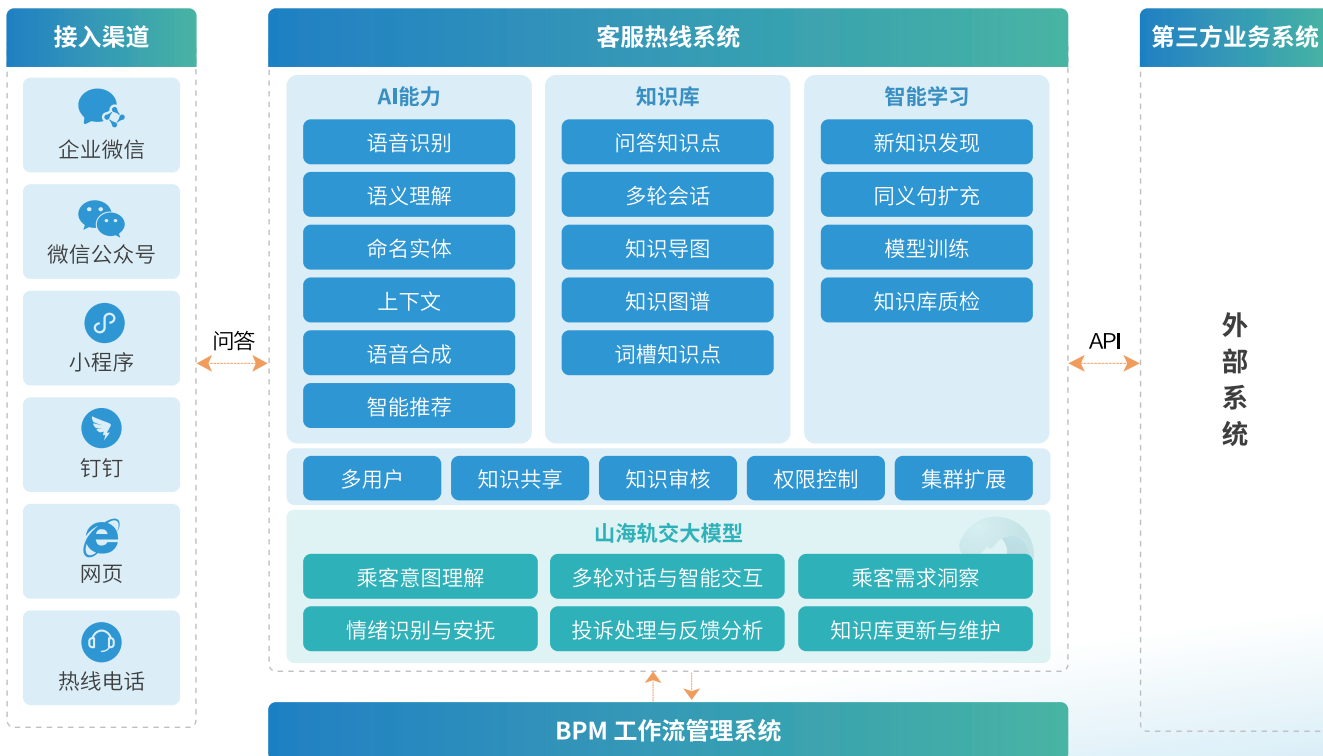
接入渠道

企业微信

微信公众号

小程序

钉钉

网页

热线电话

问答

客服热线系统

AI能力

语音识别

语义理解

命名实体

上下文

语音合成

智能推荐

知识库

问答知识点

多轮会话

知识导图

知识图谱

词槽知识点

智能学习

新知识发现

同义句扩充

模型训练

知识库质检

多用户

知识共享

知识审核

权限控制

集群扩展

山海轨交大模型

乘客意图理解

多轮对话与智能交互

乘客需求洞察

情绪识别与安抚

投诉处理与反馈分析

知识库更新与维护

API

第三方业务系统

外部系统

BPM 工作流管理系统